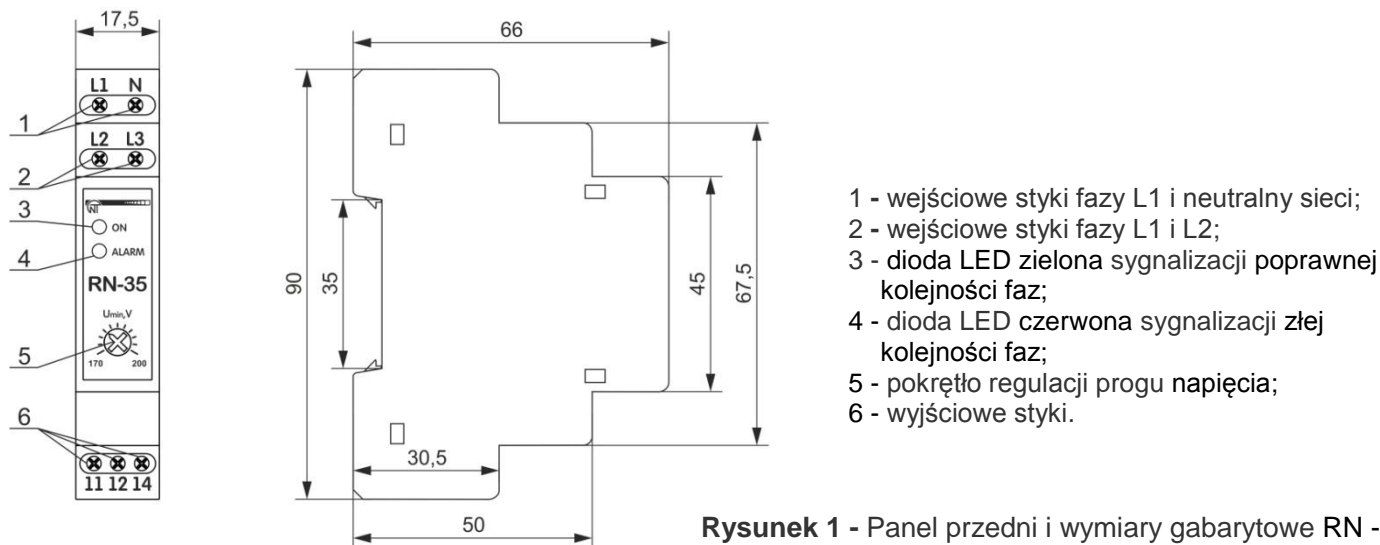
17,5

L1 N

1

L2 L3

2

3

ON

4

ALARM

RN-35

$U_{min}$,V

5

170 200

6

11 12 14

66

90

35

45

67,5

30,5

50

1 - wejściowe styki fazy L1 i neutralny sieci;
2 - wejściowe styki fazy L1 i L2;
3 - dioda LED zielona sygnalizacji poprawnej kolejności faz;
4 - dioda LED czerwona sygnalizacji złej kolejności faz;
5 - pokrętło regulacji progu napięcia;
6 - wyjściowe styki.

**Rysunek 1 -** Panel przedni i wymiary gabarytowe RN -